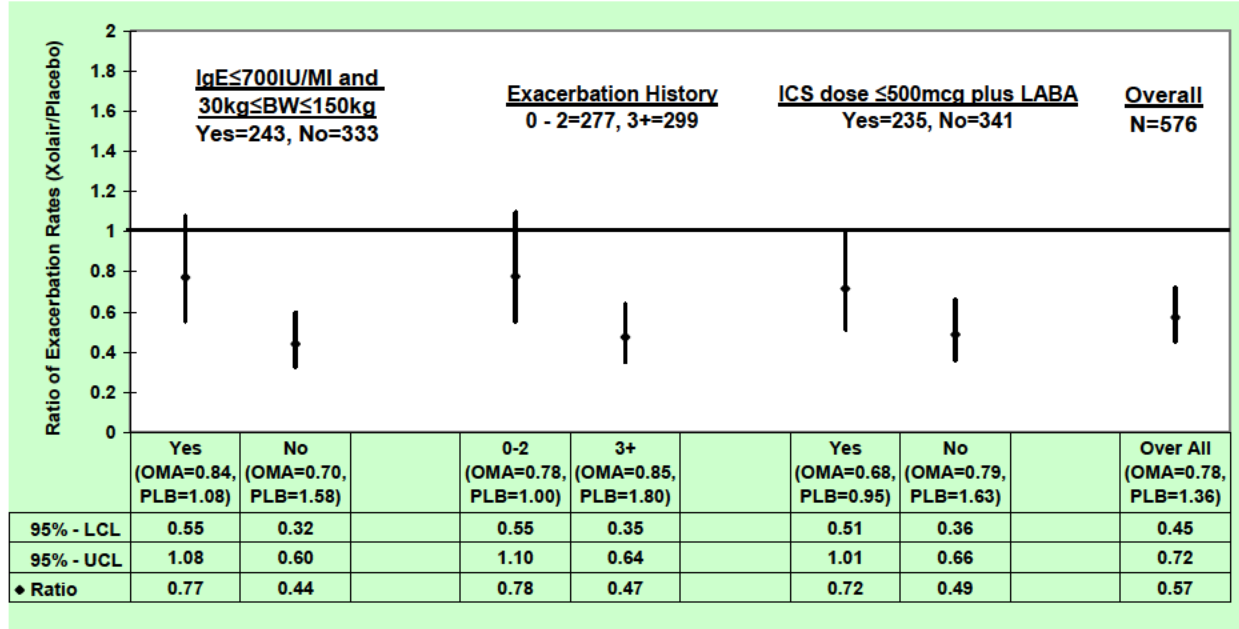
Ratio of Exacerbation Rates (Xolair/Placebo)

2
1.8
1.6
1.4
1.2
1
0.8
0.6
0.4
0.2
0

IgE≤700IU/Ml and 30kg≤BW≤150kg
Yes=243, No=333

Exacerbation History
0 - 2=277, 3+=299

ICS dose ≤500mcg plus LABA
Yes=235, No=341

Overall
N=576

| | Yes (OMA=0.84, PLB=1.08) | No (OMA=0.70, PLB=1.58) | | 0-2 (OMA=0.78, PLB=1.00) | 3+ (OMA=0.85, PLB=1.80) | | Yes (OMA=0.68, PLB=0.95) | No (OMA=0.79, PLB=1.63) | | Over All (OMA=0.78, PLB=1.36) |
|---|---|---|---|---|---|---|---|---|---|---|
| 95% - LCL | 0.55 | 0.32 | | 0.55 | 0.35 | | 0.51 | 0.36 | | 0.45 |
| 95% - UCL | 1.08 | 0.60 | | 1.10 | 0.64 | | 1.01 | 0.66 | | 0.72 |
| ◆ Ratio | 0.77 | 0.44 | | 0.78 | 0.47 | | 0.72 | 0.49 | | 0.57 |